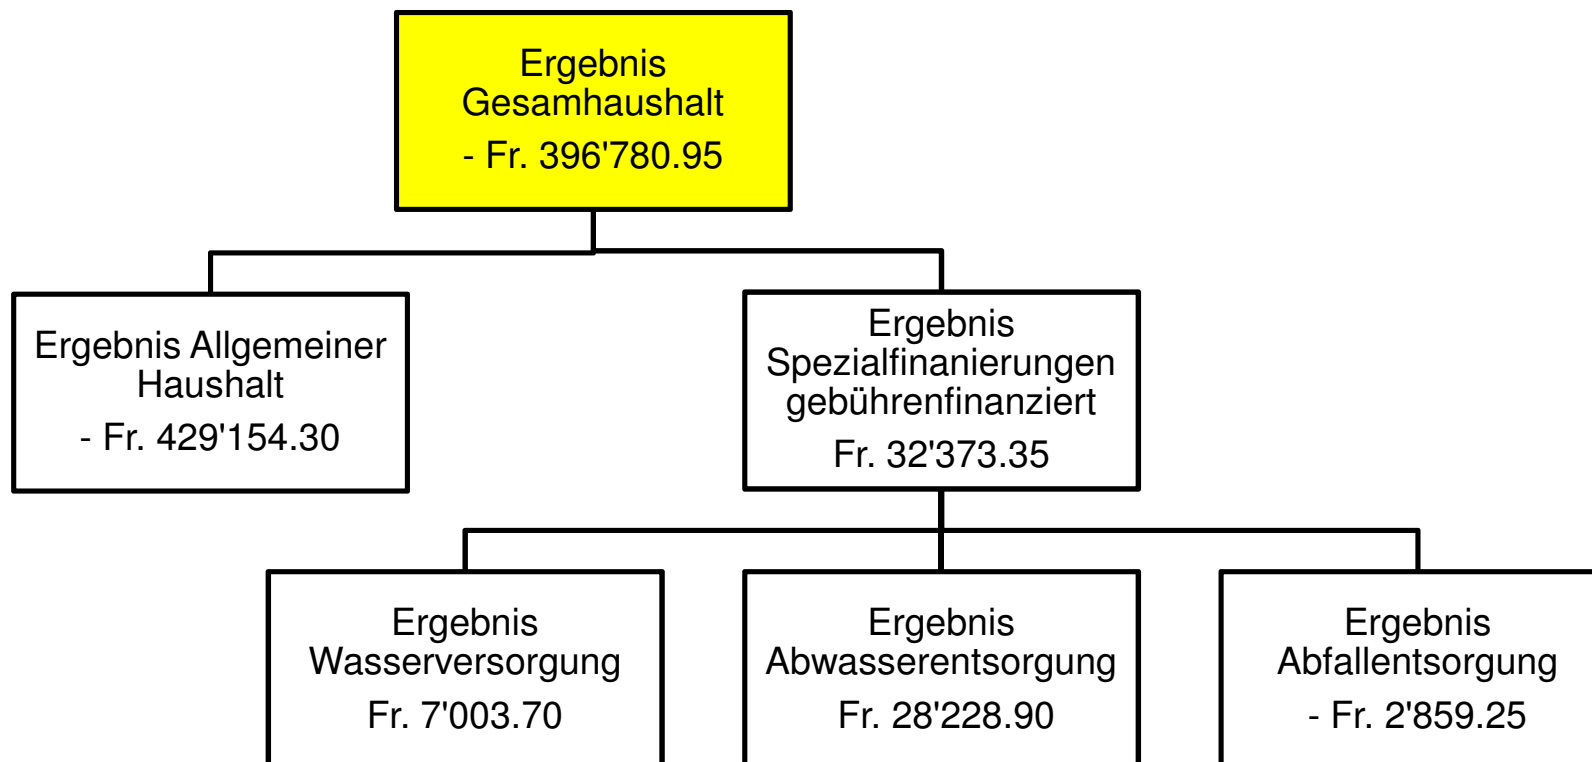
Ergebnis Gesamhaushalt
- Fr. 396'780.95

Ergebnis Allgemeiner Haushalt
- Fr. 429'154.30

Ergebnis Spezialfinanierungen gebührenfinanziert
Fr. 32'373.35

Ergebnis Wasserversorgung
Fr. 7'003.70

Ergebnis Abwasserentsorgung
Fr. 28'228.90

Ergebnis Abfallentsorgung
- Fr. 2'859.25